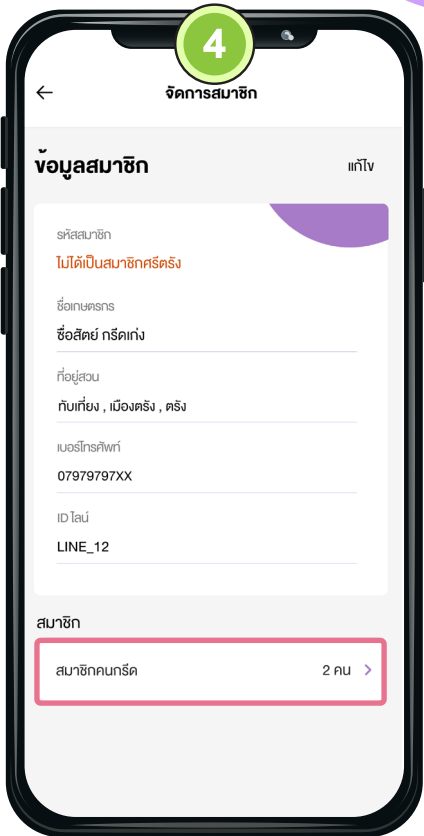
4

จัดการสมาชิก

ข้อมูลสมาชิก

แก้ไข

รหัสสมาชิก

ไม่ได้เป็นสมาชิกศรีตรัง

ชื่อเกษตรกร

ชื่อสัตย์ กรีดเก่ง

ที่อยู่สวน

ทับเที่ยง , เมืองตรัง , ตรัง

เบอร์โทรศัพท์

07979797XX

ID ไลน์

LINE_12

สมาชิก

สมาชิกคนกรีด

2 คน